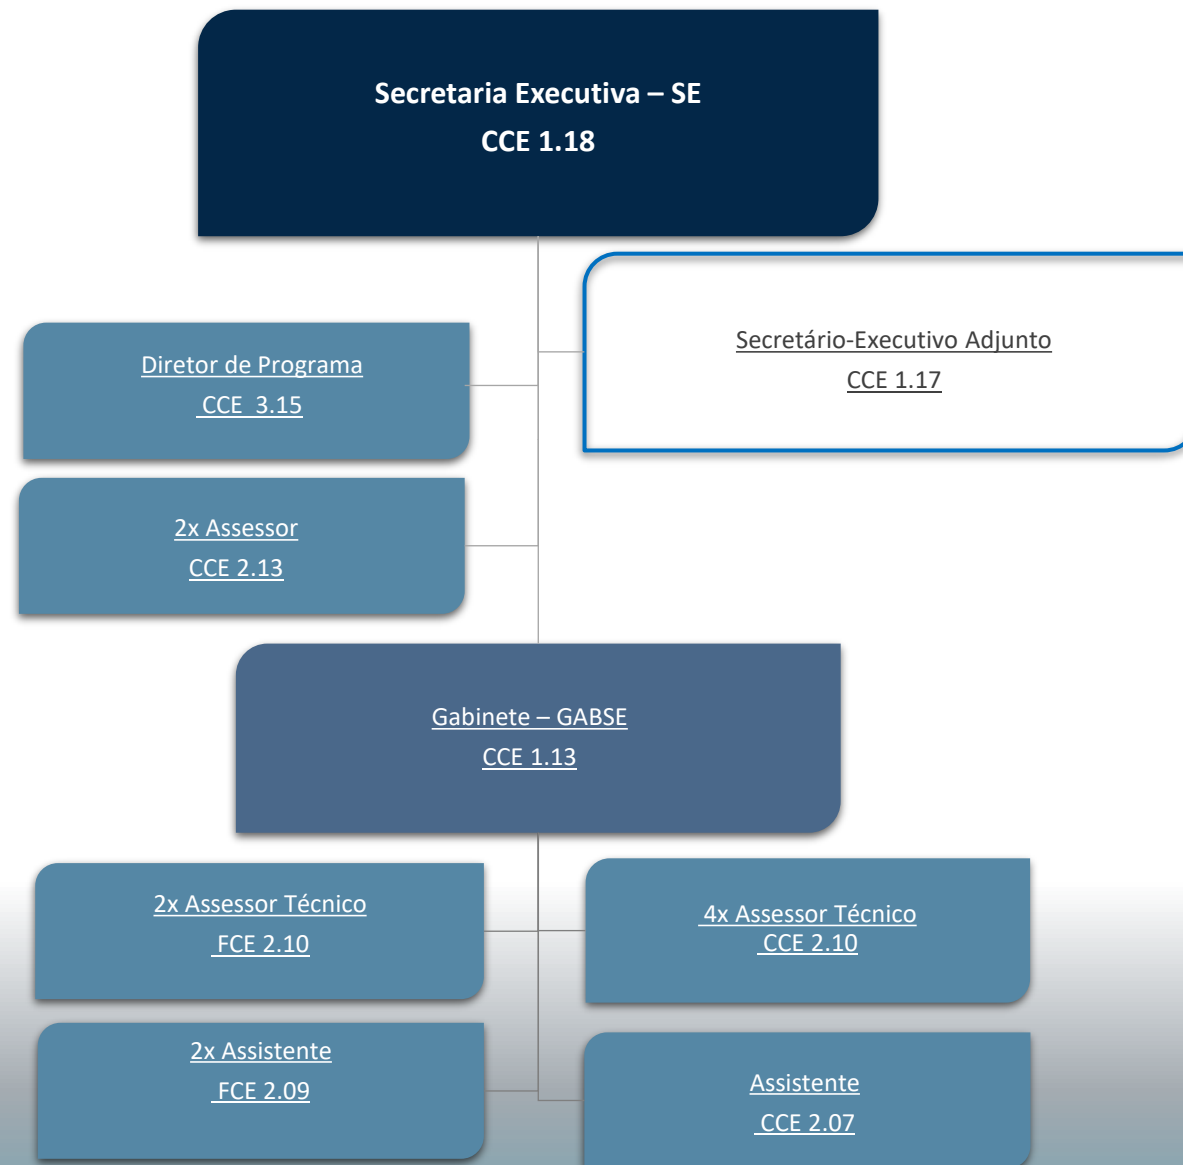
Secretaria Executiva – SE
CCE 1.18

Secretário-Executivo Adjunto
CCE 1.17

Diretor de Programa
CCE 3.15

2x Assessor
CCE 2.13

Gabinete – GABSE
CCE 1.13

2x Assessor Técnico
FCE 2.10

4x Assessor Técnico
CCE 2.10

2x Assistente
FCE 2.09

Assistente
CCE 2.07